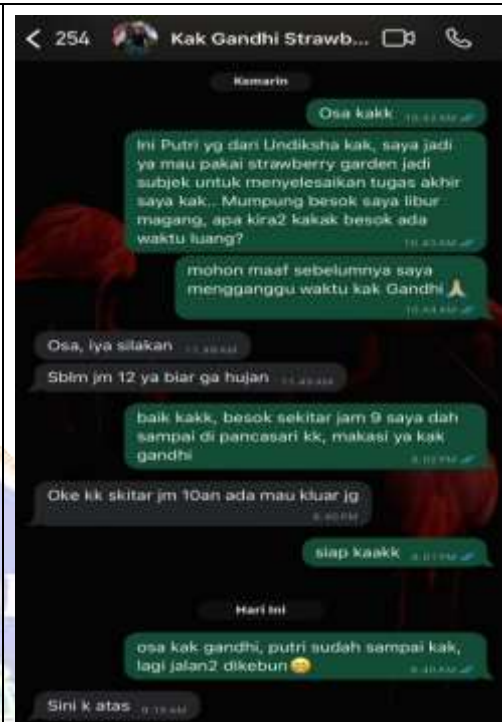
< 254 Kak Gandhi Strawb...

Kemarin

Osa kakk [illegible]

Ini Putri yg dari Undiksha kak, saya jadi ya mau pakai strawberry garden jadi subjek untuk menyelesaikan tugas akhir saya kak.. Mumpung besok saya libur magang, apa kira2 kakak besok ada waktu luang? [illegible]

mohon maaf sebelumnya saya mengganggu waktu kak Gandhi 🙏 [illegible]

Osa, iya silakan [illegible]

Sblm jm 12 ya biar ga hujan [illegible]

baik kakk, besok sekitar jam 9 saya dah sampai di pancasari kk, makasi ya kak gandhi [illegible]

Oke kk skitar jm 10an ada mau kluar jg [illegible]

siap kaakk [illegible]

Hari ini

osa kak gandhi, putri sudah sampai kak, lagi jalan2 dikebun😊 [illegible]

Sini k atas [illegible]